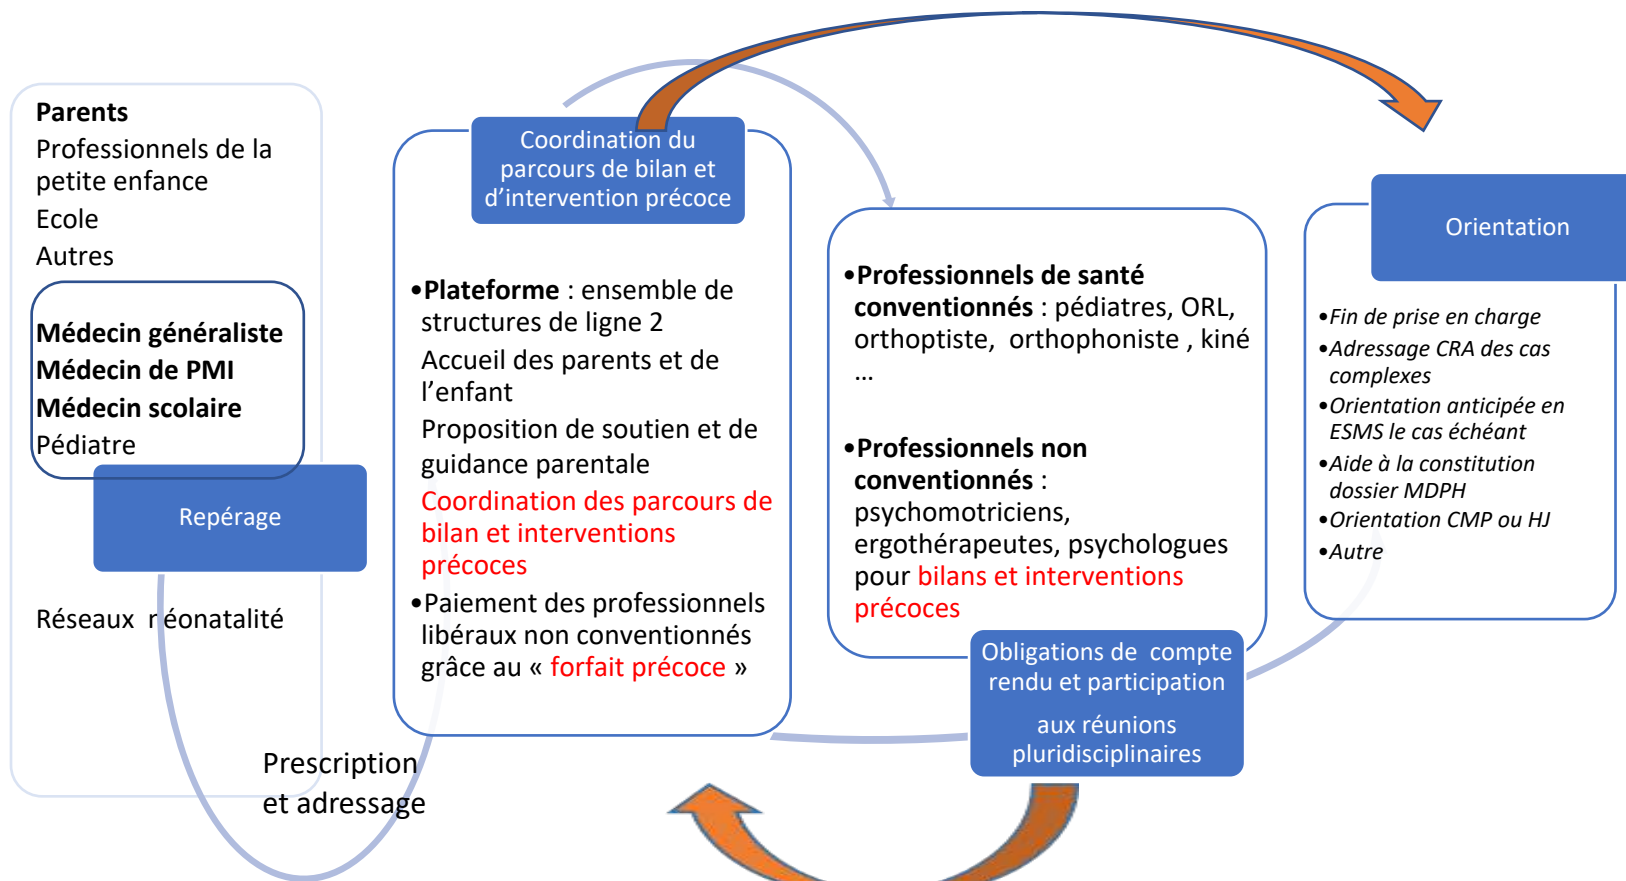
Parents
Professionnels de la petite enfance
Ecole
Autres

Médecin généraliste
Médecin de PMI
Médecin scolaire
Pédiatre

Repérage

Réseaux néonatalité

Prescription et adressage

Coordination du parcours de bilan et d'intervention précoce

•Plateforme : ensemble de structures de ligne 2
Accueil des parents et de l'enfant
Proposition de soutien et de guidance parentale
Coordination des parcours de bilan et interventions précoces
•Paiement des professionnels libéraux non conventionnés grâce au « forfait précoce »

•Professionnels de santé conventionnés : pédiatres, ORL, orthoptiste, orthophoniste , kiné …

•Professionnels non conventionnés : psychomotriciens, ergothérapeutes, psychologues pour bilans et interventions précoces

Obligations de compte rendu et participation aux réunions pluridisciplinaires

Orientation

•Fin de prise en charge
•Adressage CRA des cas complexes
•Orientation anticipée en ESMS le cas échéant
•Aide à la constitution dossier MDPH
•Orientation CMP ou HJ
•Autre